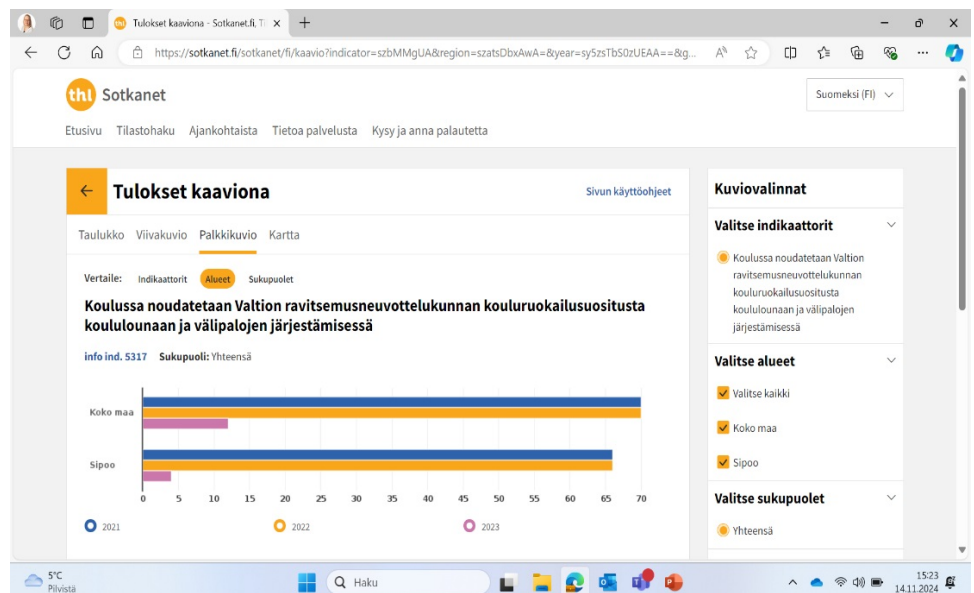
Tulokset kaaviona - Sotkanet.fi, T ×
+
https://sotkanet.fi/sotkanet/fi/kaavio?indicator=szbMMgUA&region=szatsDbxAwA=&year=sy5zsTbS0zUEAA==&g...

thl Sotkanet
Suomeksi (FI)
Etusivu Tilastohaku Ajankohtaista Tietoa palvelusta Kysy ja anna palautetta

← Tulokset kaaviona
Sivun käyttöohjeet
Taulukko Viivakuvio Palkkikuvio Kartta
Vertaile: Indikaattorit Alueet Sukupuolet

Koulussa noudatetaan Valtion ravitsemusneuvottelukunnan kouluruokailusuositusta koululounaan ja välipalojen järjestämisessä

info ind. 5317 Sukupuoli: Yhteensä

Koko maa
Sipoo
0 5 10 15 20 25 30 35 40 45 50 55 60 65 70
2021 2022 2023

Kuviovalinnat
Valitse indikaattorit
Koulussa noudatetaan Valtion ravitsemusneuvottelukunnan kouluruokailusuositusta koululounaan ja välipalojen järjestämisessä
Valitse alueet
Valitse kaikki
Koko maa
Sipoo
Valitse sukupuolet
Yhteensä

5°C Pilvistä
Haku
15:23 14.11.2024